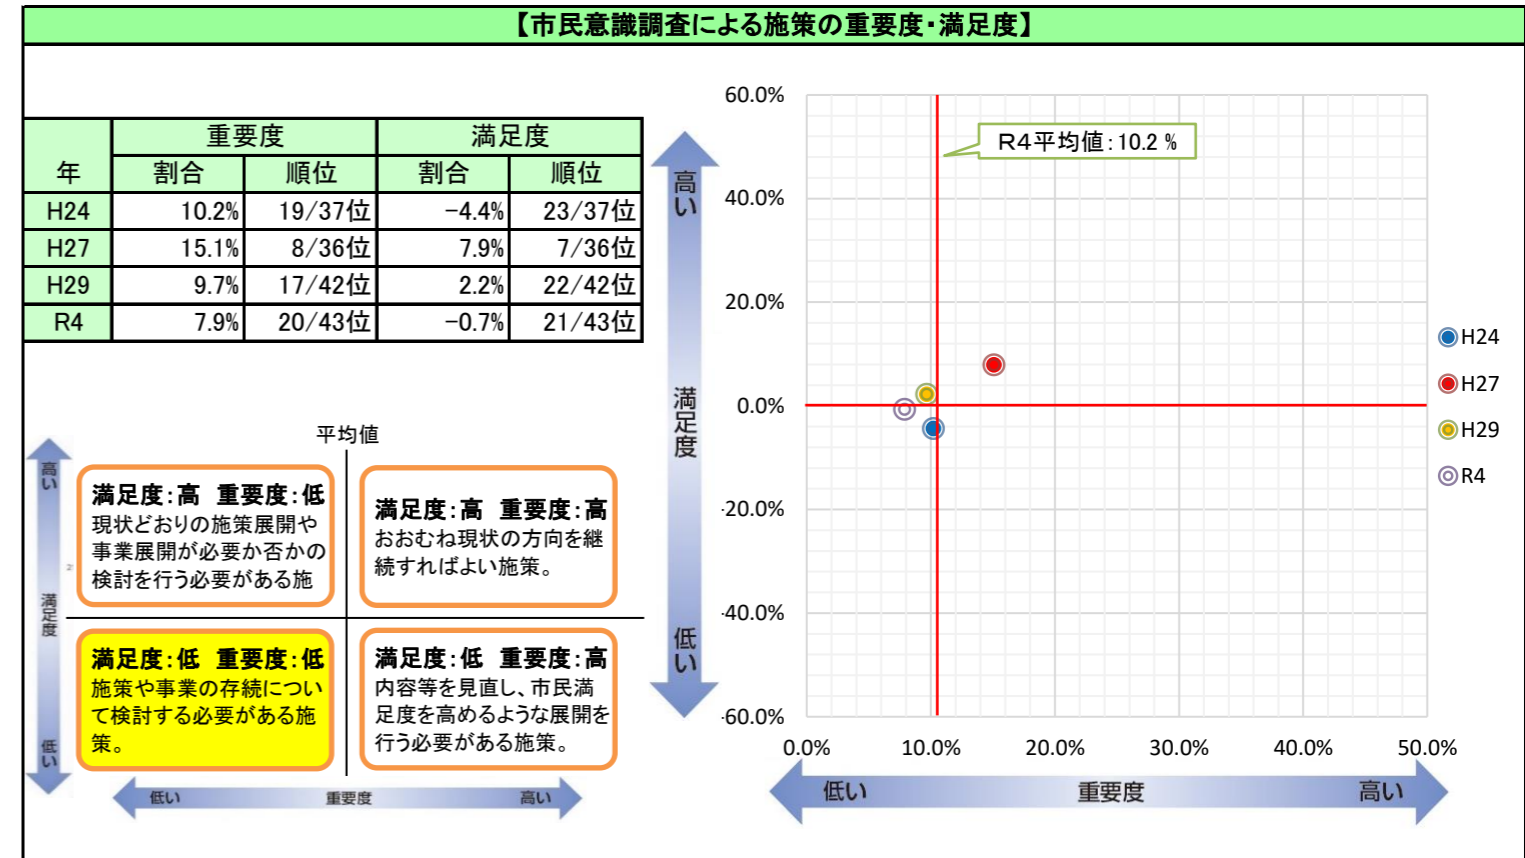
【市民意識調査による施策の重要度・満足度】

| 年 | 重要度 割合 | 重要度 順位 | 満足度 割合 | 満足度 順位 |
|---|---|---|---|---|
| H24 | 10.2% | 19/37位 | -4.4% | 23/37位 |
| H27 | 15.1% | 8/36位 | 7.9% | 7/36位 |
| H29 | 9.7% | 17/42位 | 2.2% | 22/42位 |
| R4 | 7.9% | 20/43位 | -0.7% | 21/43位 |

平均値

高い 満足度 低い

満足度：高 重要度：低
現状どおりの施策展開や事業展開が必要か否かの検討を行う必要がある施

満足度：高 重要度：高
おおむね現状の方向を継続すればよい施策。

満足度：低 重要度：低
施策や事業の存続について検討する必要がある施策。

満足度：低 重要度：高
内容等を見直し、市民満足度を高めるような展開を行う必要がある施策。

低い 重要度 高い

高い 満足度 低い

60.0%
40.0%
20.0%
0.0%
-20.0%
-40.0%
-60.0%

R4平均値：10.2 %

0.0% 10.0% 20.0% 30.0% 40.0% 50.0%

H24
H27
H29
R4

低い 重要度 高い